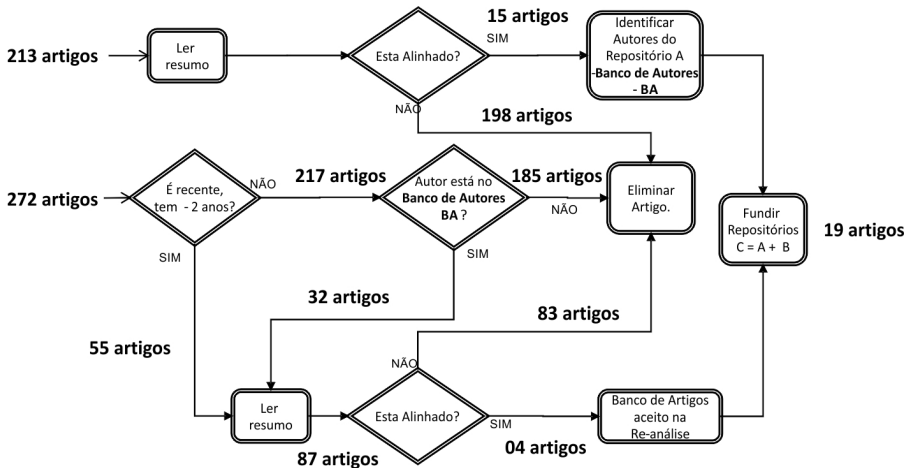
213 artigos

Ler resumo

Esta Alinhado?

15 artigos

SIM

Identificar Autores do Repositório A -Banco de Autores - BA

NÃO

198 artigos

272 artigos

É recente, tem - 2 anos?

NÃO

217 artigos

Autor está no Banco de Autores BA ?

185 artigos

NÃO

Eliminar Artigo.

Fundir Repositórios C = A + B

19 artigos

SIM

SIM

32 artigos

83 artigos

55 artigos

NÃO

Ler resumo

Esta Alinhado?

SIM

Banco de Artigos aceito na Re-análise

04 artigos

87 artigos